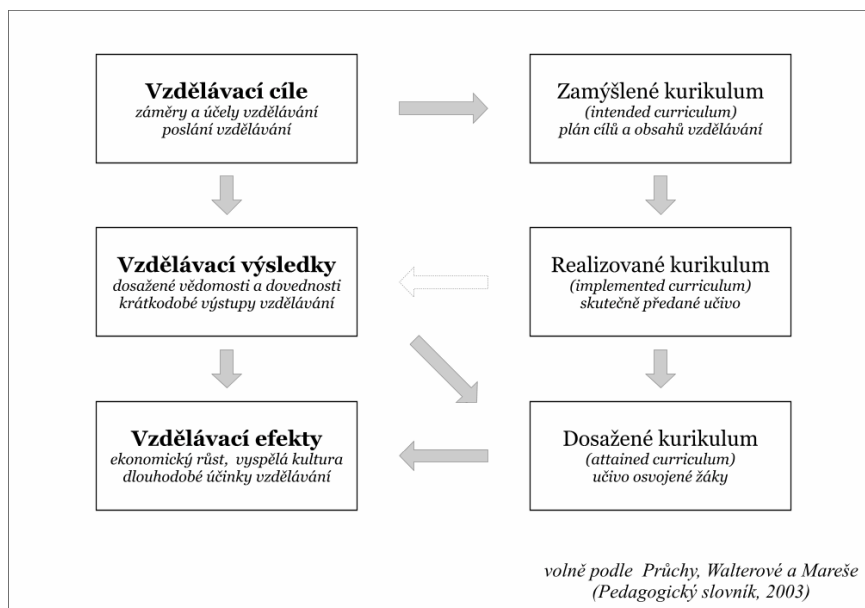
**Vzdělávací cíle**
*záměry a účely vzdělávání*
*poslání vzdělávání*

Zamýšlené kurikulum
*(intended curriculum)*
*plán cílů a obsahů vzdělávání*

**Vzdělávací výsledky**
*dosažené vědomosti a dovednosti*
*krátkodobé výstupy vzdělávání*

Realizované kurikulum
*(implemented curriculum)*
*skutečně předané učivo*

**Vzdělávací efekty**
*ekonomický růst, vyspělá kultura*
*dlouhodobé účinky vzdělávání*

Dosažené kurikulum
*(attained curriculum)*
*učivo osvojené žáky*

*volně podle Průchy, Walterové a Mareše*
*(Pedagogický slovník, 2003)*